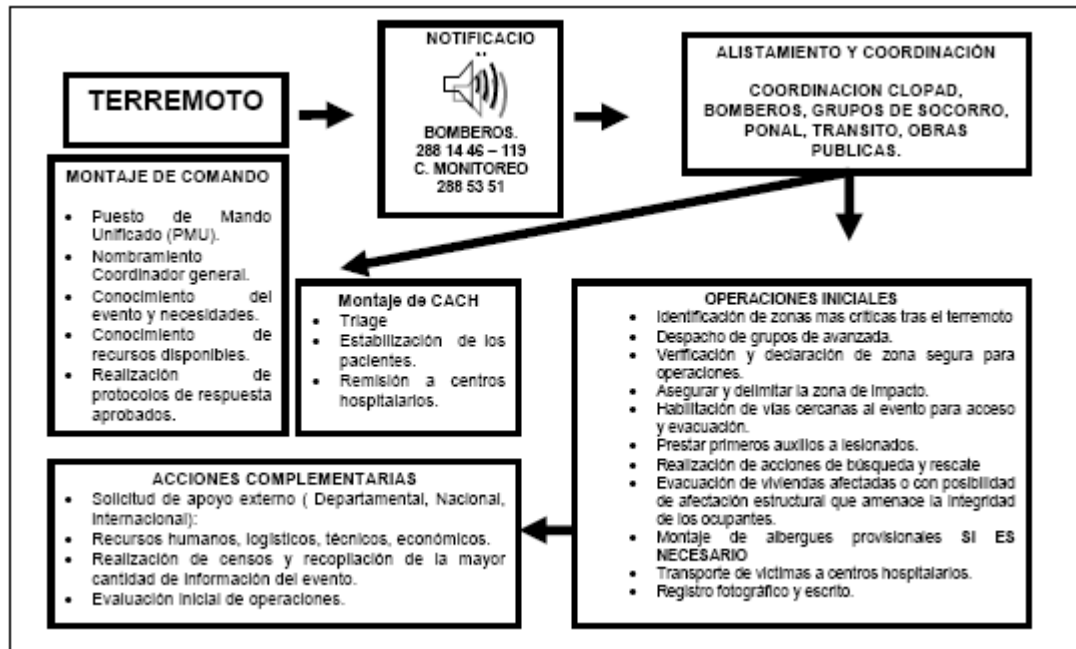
TERREMOTO

NOTIFICACIO
··

BOMBEROS.
288 14 46 – 119
C. MONITOREO
288 53 51

ALISTAMIENTO Y COORDINACIÓN

COORDINACION CLOPAD, BOMBEROS, GRUPOS DE SOCORRO, PONAL, TRANSITO, OBRAS PUBLICAS.

MONTAJE DE COMANDO
- Puesto de Mando Unificado (PMU).
- Nombramiento Coordinador general.
- Conocimiento del evento y necesidades.
- Conocimiento de recursos disponibles.
- Realización de protocolos de respuesta aprobados.

Montaje de CACH
- Triage
- Estabilización de los pacientes.
- Remisión a centros hospitalarios.

OPERACIONES INICIALES
- Identificación de zonas mas criticas tras el terremoto
- Despacho de grupos de avanzada.
- Verificación y declaración de zona segura para operaciones.
- Asegurar y delimitar la zona de impacto.
- Habilitación de vías cercanas al evento para acceso y evacuación.
- Prestar primeros auxilios a lesionados.
- Realización de acciones de búsqueda y rescate
- Evacuación de viviendas afectadas o con posibilidad de afectación estructural que amenace la integridad de los ocupantes.
- Montaje de albergues provisionales SI ES NECESARIO
- Transporte de victimas a centros hospitalarios.
- Registro fotográfico y escrito.

ACCIONES COMPLEMENTARIAS
- Solicitud de apoyo externo ( Departamental, Nacional, Internacional):
- Recursos humanos, logísticos, técnicos, económicos.
- Realización de censos y recopliación de la mayor cantidad de información del evento.
- Evaluación inicial de operaciones.